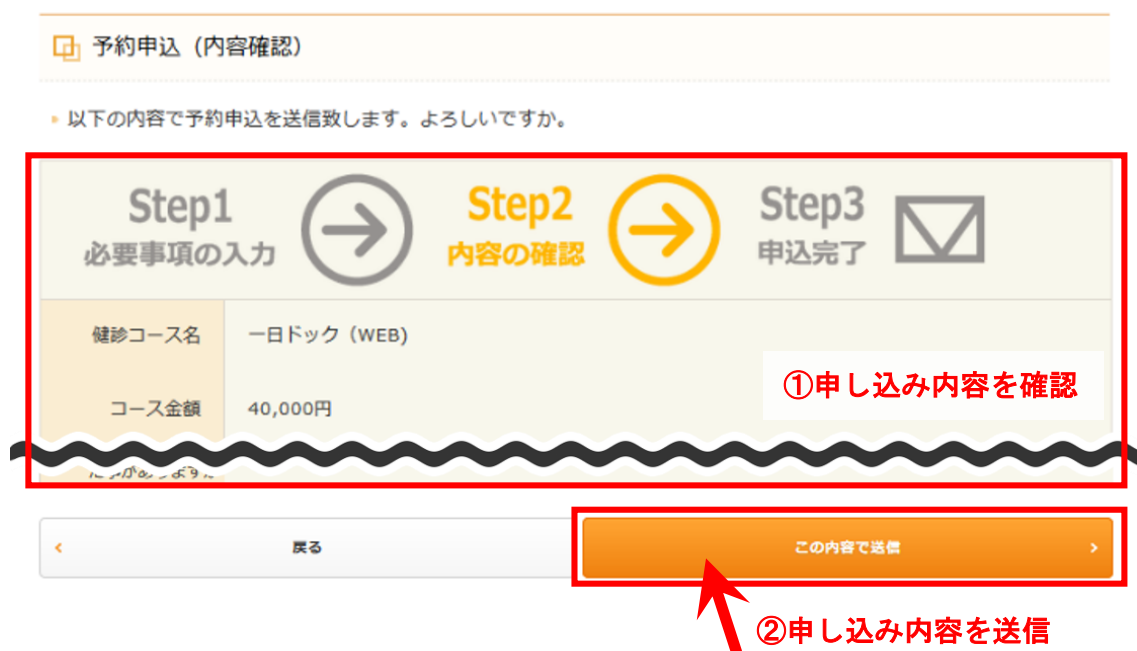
予約申込（内容確認）

以下の内容で予約申込を送信致します。よろしいですか。

Step1
必要事項の入力

Step2
内容の確認

Step3
申込完了

| 健診コース名 | 一日ドック（WEB） |
|---|---|
| コース金額 | 40,000円 |

①申し込み内容を確認

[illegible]

‹ 戻る

この内容で送信 ›

②申し込み内容を送信